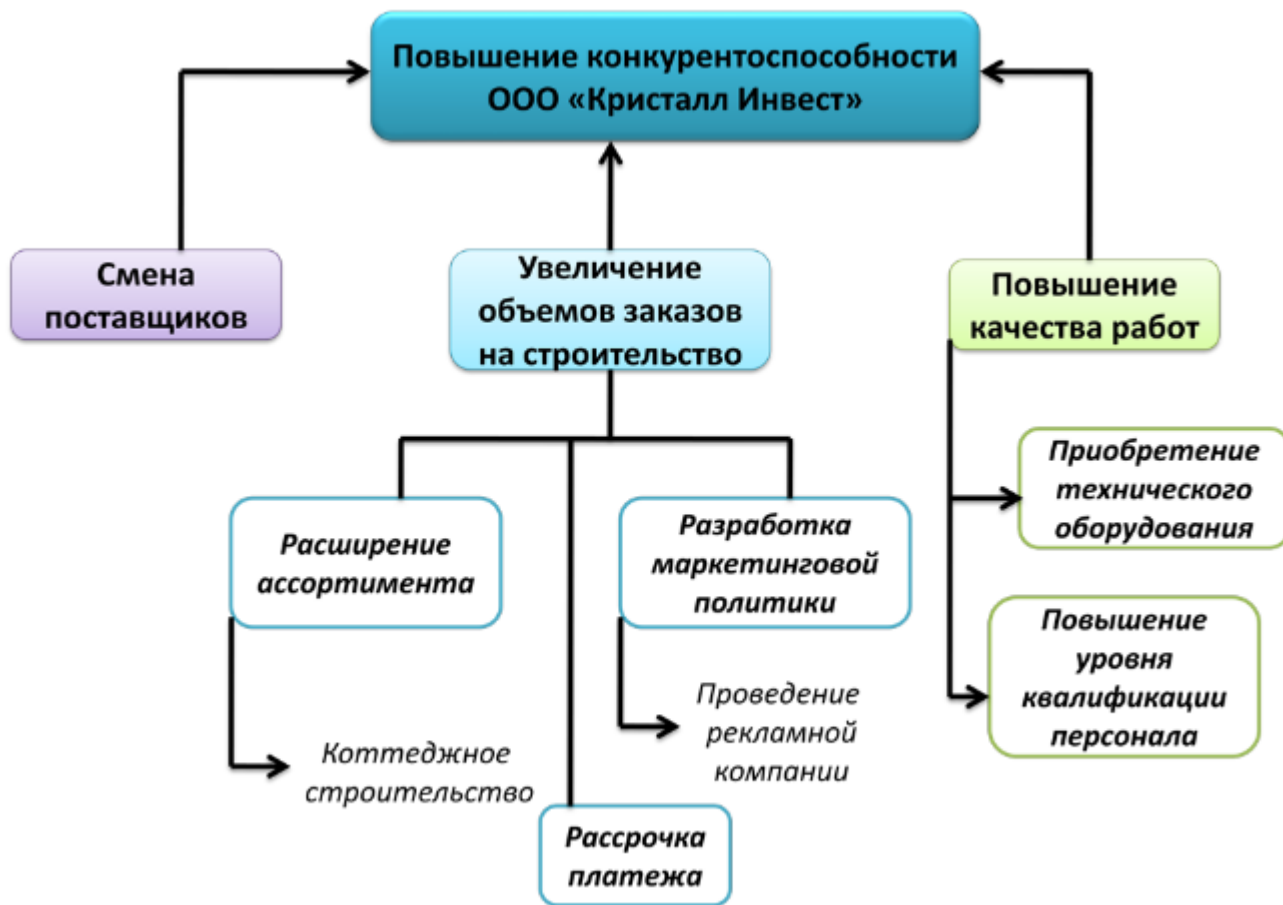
Повышение конкурентоспособности ООО «Кристалл Инвест»

Смена поставщиков

Увеличение объемов заказов на строительство

Повышение качества работ

Приобретение технического оборудования

Повышение уровня квалификации персонала

Расширение ассортимента

Разработка маркетинговой политики

Проведение рекламной компании

Коттеджное строительство

Рассрочка платежа